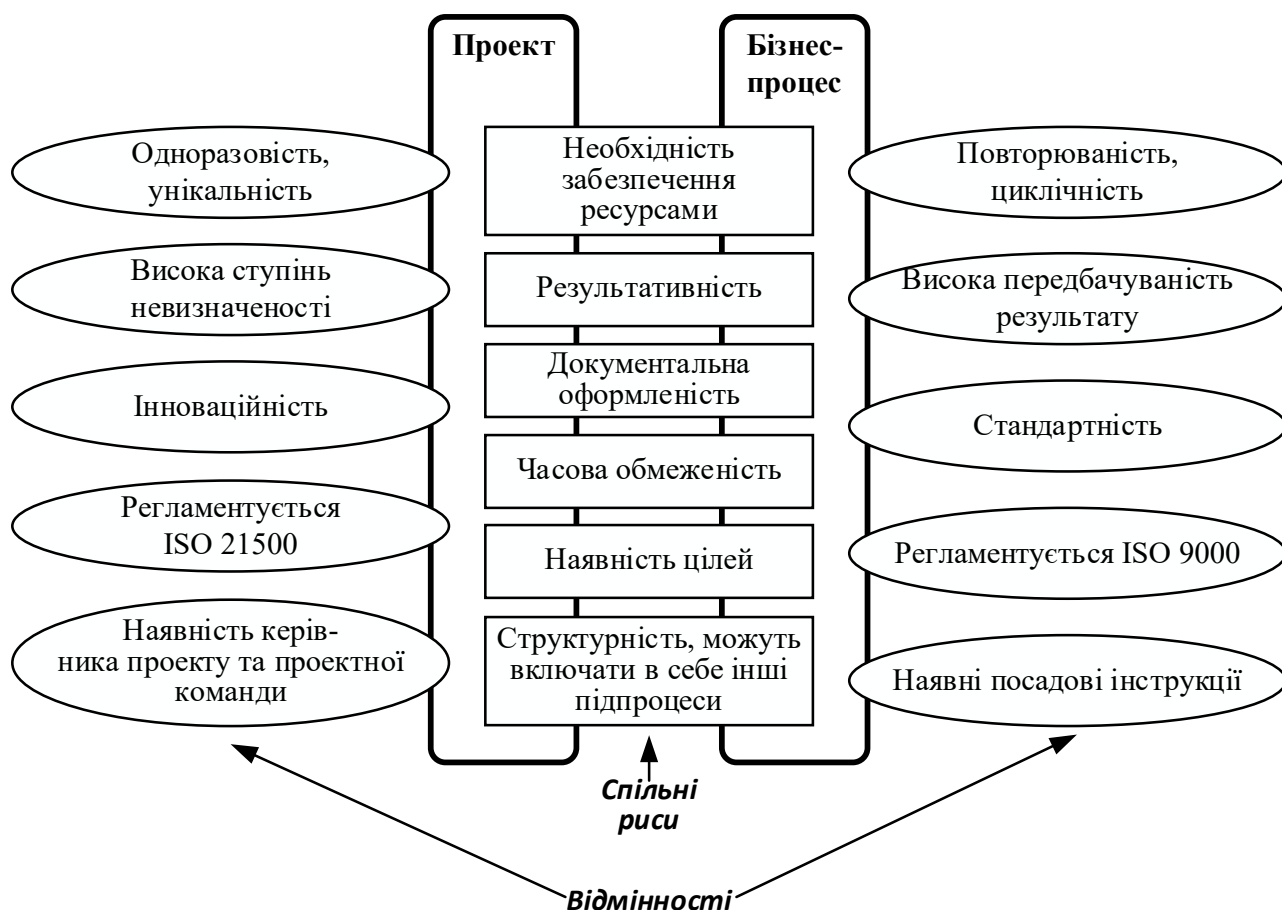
Проект

Бізнес-процес

Одноразовість, унікальність

Висока ступінь невизначеності

Інноваційність

Регламентується ISO 21500

Наявність керівника проекту та проектної команди

Необхідність забезпечення ресурсами

Результативність

Документальна оформленість

Часова обмеженість

Наявність цілей

Структурність, можуть включати в себе інші підпроцеси

Повторюваність, циклічність

Висока передбачуваність результату

Стандартність

Регламентується ISO 9000

Наявні посадові інструкції

Спільні риси

Відмінності